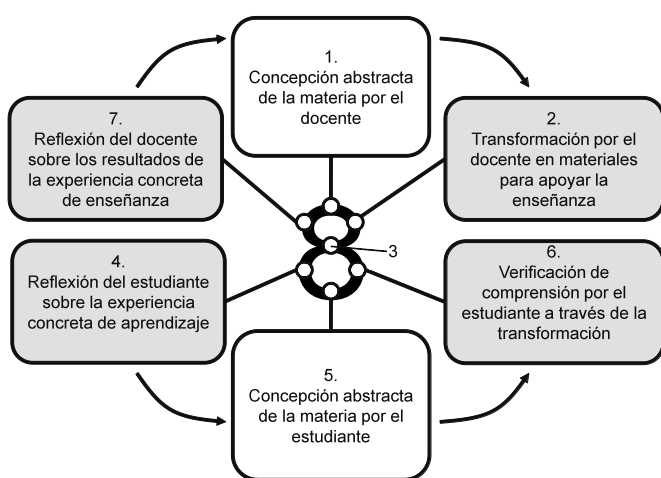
1.
Concepción abstracta de la materia por el docente

7.
Reflexión del docente sobre los resultados de la experiencia concreta de enseñanza

2.
Transformación por el docente en materiales para apoyar la enseñanza

3

4.
Reflexión del estudiante sobre la experiencia concreta de aprendizaje

6.
Verificación de comprensión por el estudiante a través de la transformación

5.
Concepción abstracta de la materia por el estudiante